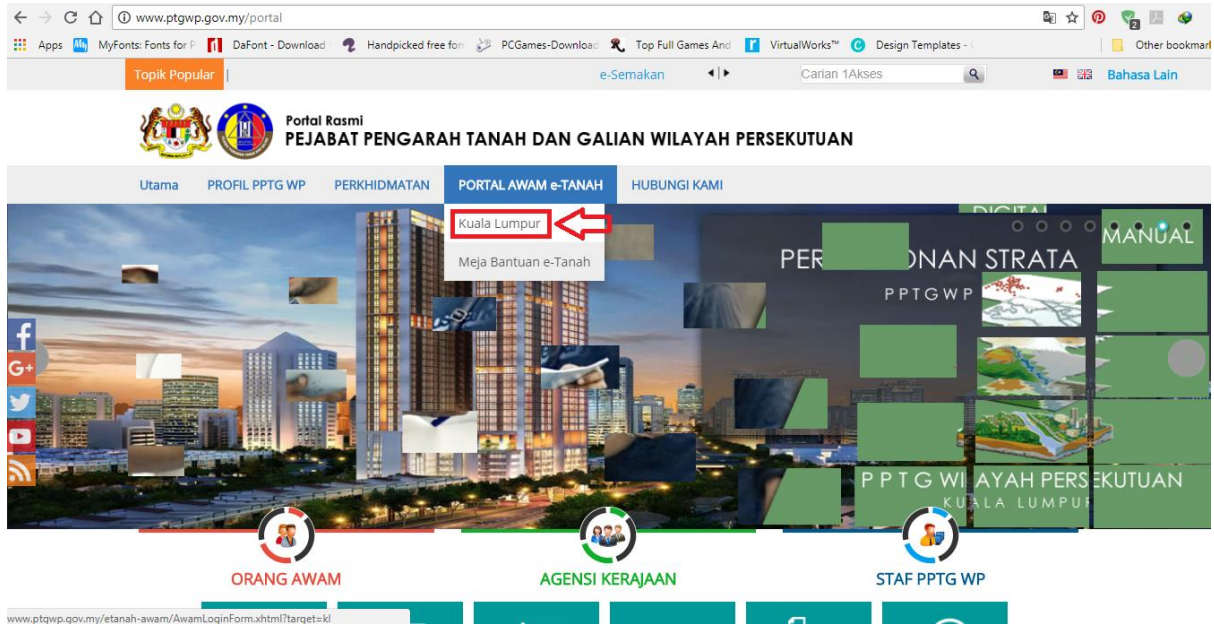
www.ptgwp.gov.my/portal

Apps MyFonts: Fonts for P DaFont - Download Handpicked free fon PCGames-Download Top Full Games And VirtualWorks™ Design Templates - Other bookmar

Topik Popular | e-Semakan Carian 1Akses Bahasa Lain

Portal Rasmi
PEJABAT PENGARAH TANAH DAN GALIAN WILAYAH PERSEKUTUAN

Utama PROFIL PPTG WP PERKHIDMATAN PORTAL AWAM e-TANAH HUBUNGI KAMI

Kuala Lumpur
Meja Bantuan e-Tanah

DIGITAL
MANUAL
PER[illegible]ONAN STRATA
PPTGWP
P P T G WILAYAH PERSEKUTUAN
KUALA LUMPUR

ORANG AWAM AGENSI KERAJAAN STAF PPTG WP

www.ptgwp.gov.my/etanah-awam/AwamLoginForm.xhtml?target=kl